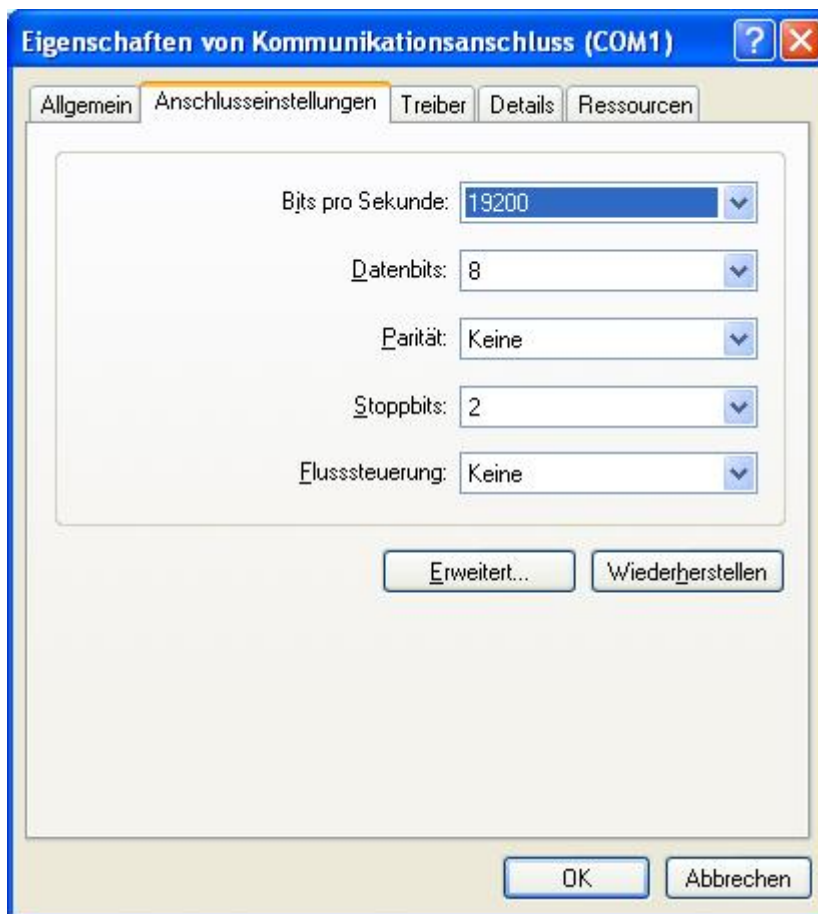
Eigenschaften von Kommunikationsanschluss (COM1)

Allgemein | Anschlusseinstellungen | Treiber | Details | Ressourcen

Bits pro Sekunde: 19200

Datenbits: 8

Parität: Keine

Stoppbits: 2

Flusssteuerung: Keine

Erweitert...

Wiederherstellen

OK

Abbrechen